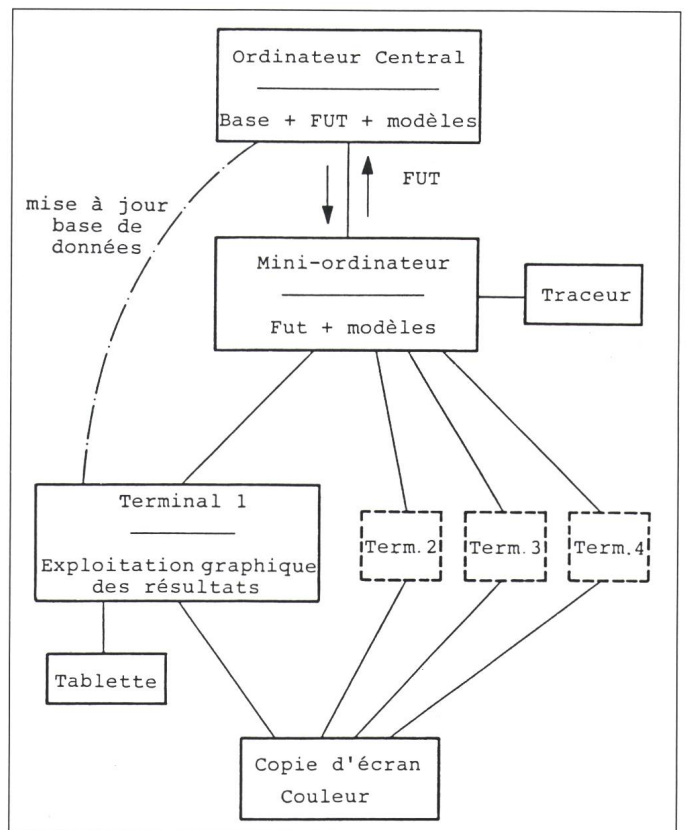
Ordinateur Central

Base + FUT + modèles

FUT

mise à jour base de données

Mini-ordinateur

Fut + modèles

Traceur

Terminal 1

Exploitation graphique des résultats

Term. 2

Term. 3

Term. 4

Tablette

Copie d'écran Couleur